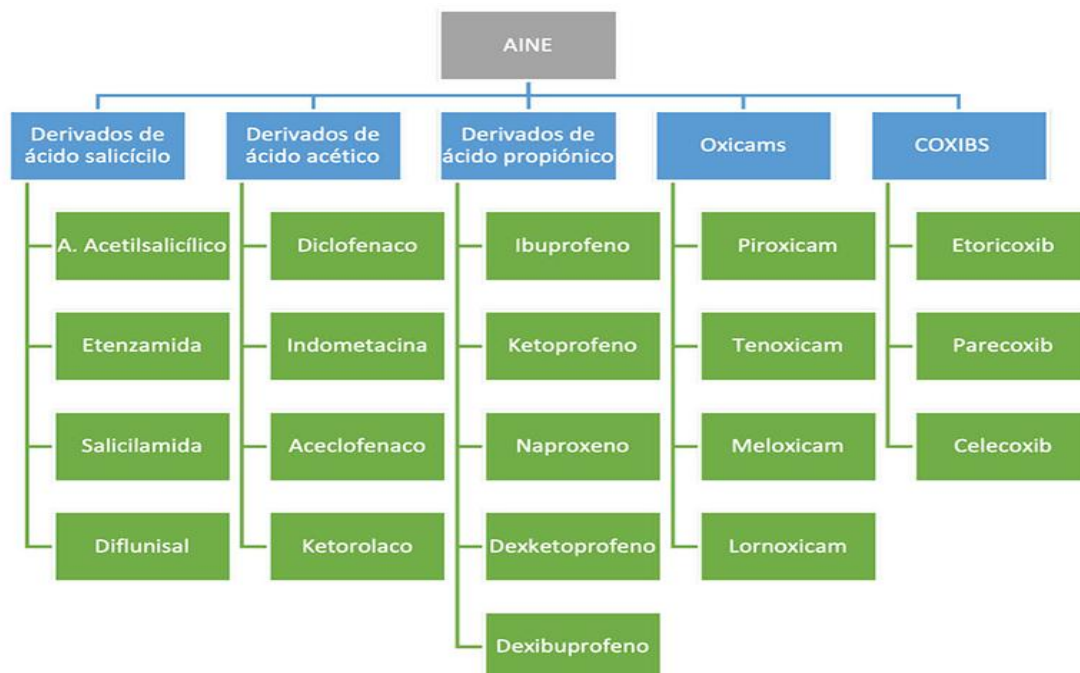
AINE

Derivados de ácido salicícilo

A. Acetilsalicílico

Etenzamida

Salicilamida

Diflunisal

Derivados de ácido acético

Diclofenaco

Indometacina

Aceclofenaco

Ketorolaco

Derivados de ácido propiónico

Ibuprofeno

Ketoprofeno

Naproxeno

Dexketoprofeno

Dexibuprofeno

Oxicams

Piroxicam

Tenoxicam

Meloxicam

Lornoxicam

COXIBS

Etoricoxib

Parecoxib

Celecoxib